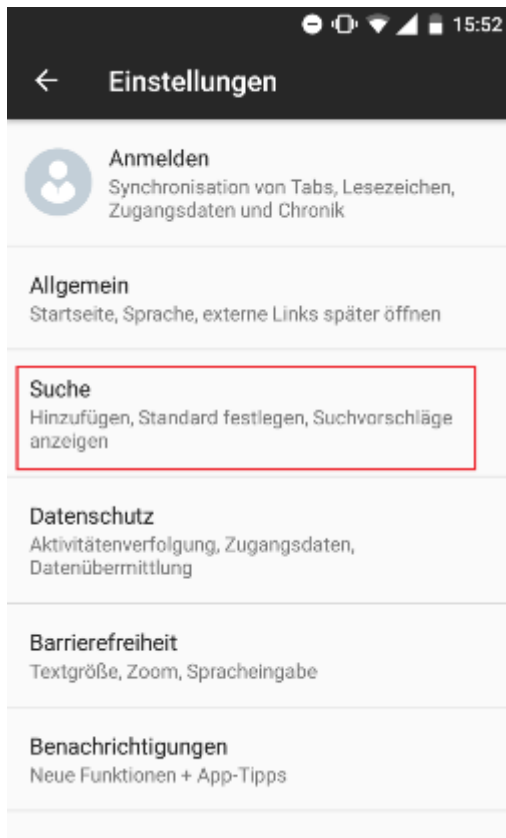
15:52

← Einstellungen

Anmelden
Synchronisation von Tabs, Lesezeichen, Zugangsdaten und Chronik

Allgemein
Startseite, Sprache, externe Links später öffnen

Suche
Hinzufügen, Standard festlegen, Suchvorschläge anzeigen

Datenschutz
Aktivitätenverfolgung, Zugangsdaten, Datenübermittlung

Barrierefreiheit
Textgröße, Zoom, Spracheingabe

Benachrichtigungen
Neue Funktionen + App-Tipps